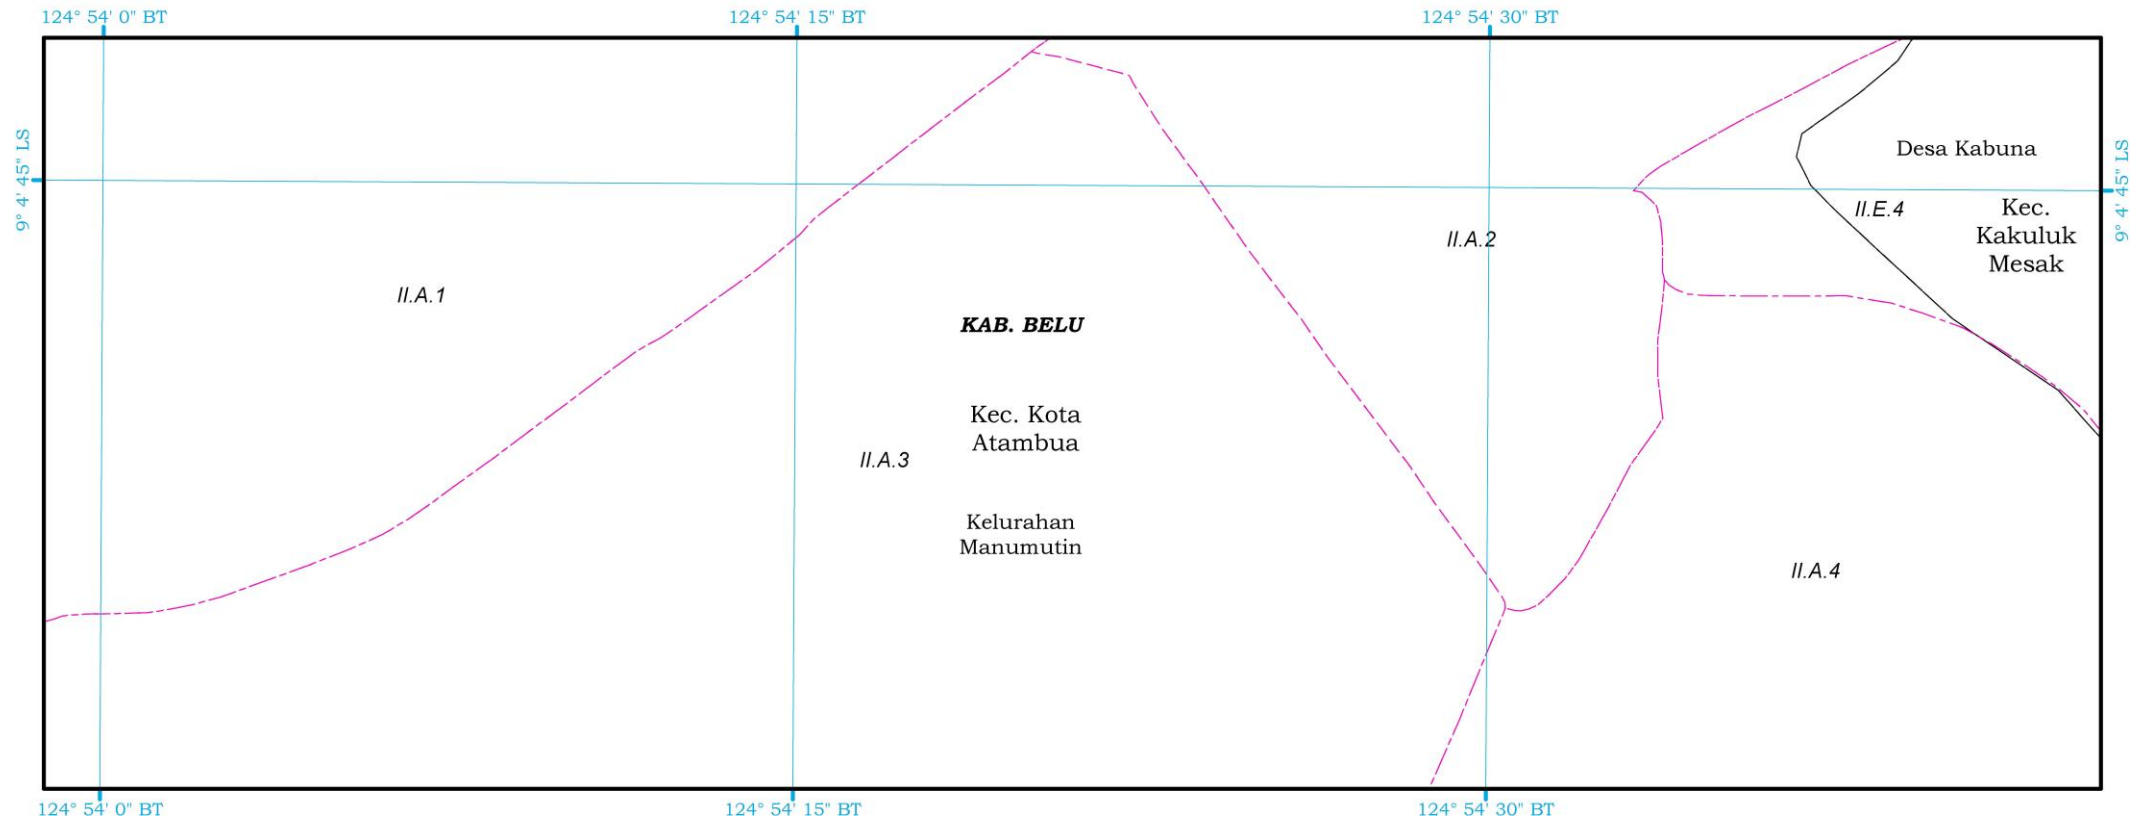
124° 54' 0" BT
124° 54' 15" BT
124° 54' 30" BT

9° 4' 45" LS

Desa Kabuna

9° 4' 45" LS

II.E.4

Kec. Kakuluk Mesak

II.A.2

II.A.1

KAB. BELU

Kec. Kota Atambua

II.A.3

Kelurahan Manumutin

II.A.4

124° 54' 0" BT
124° 54' 15" BT
124° 54' 30" BT